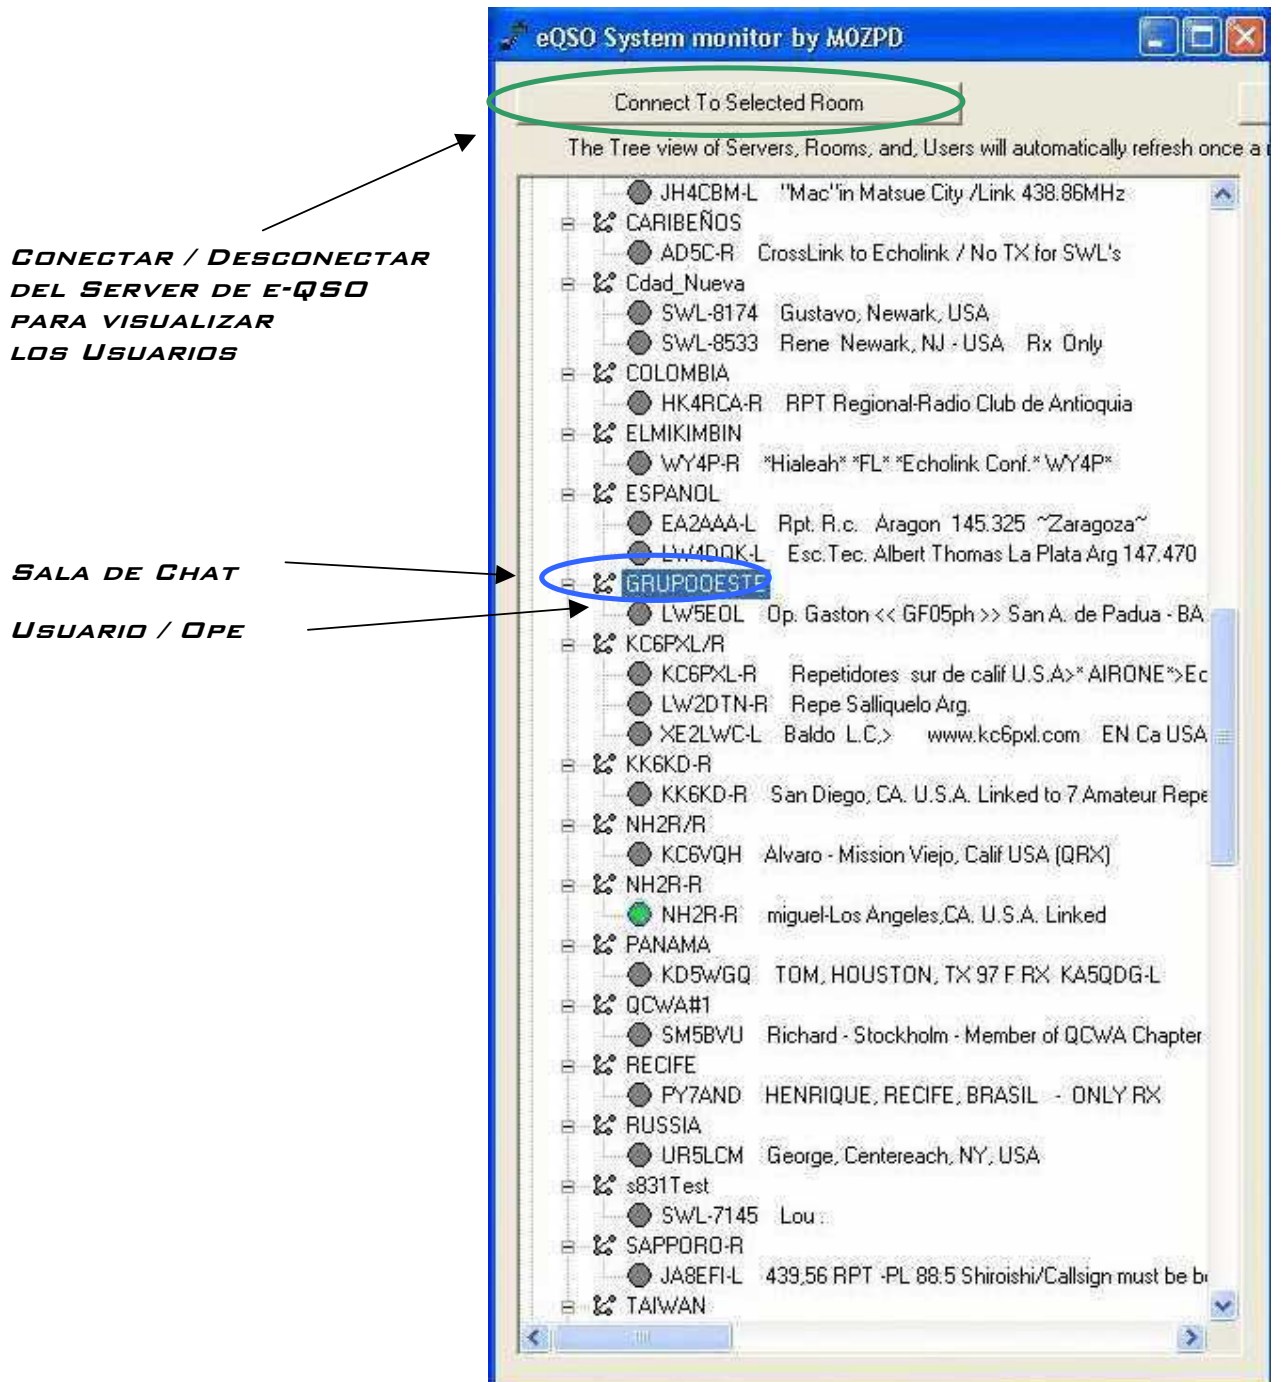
eQSO System monitor by M0ZPD

Connect To Selected Room

The Tree view of Servers, Rooms, and, Users will automatically refresh once a

Conectar / Desconectar del Server de e-QSO para visualizar los Usuarios

JH4CBM-L "Mac"in Matsue City /Link 438.86MHz
CARIBEÑOS
AD5C-R CrossLink to Echolink / No TX for SWL's
Cdad_Nueva
SWL-8174 Gustavo, Newark, USA
SWL-8533 Rene Newark, NJ - USA Rx Only
COLOMBIA
HK4RCA-R RPT Regional-Radio Club de Antioquia
ELMIKIMBIN
WY4P-R *Hialeah* *FL* *Echolink Conf.* WY4P*
ESPANOL
EA2AAA-L Rpt. R.c. Aragon 145.325 ~Zaragoza~
LW4DOK-L Esc.Tec. Albert Thomas La Plata Arg 147.470
GRUPOOESTE
LW5EOL Op. Gaston << GF05ph >> San A. de Padua - BA
KC6PXL/R
KC6PXL-R Repetidores sur de calif U.S.A>* AIRONE*>Ec
LW2DTN-R Repe Salliquelo Arg.
XE2LWC-L Baldo L.C.> www.kc6pxl.com EN Ca USA
KK6KD-R
KK6KD-R San Diego, CA. U.S.A. Linked to 7 Amateur Repe
NH2R/R
KC6VQH Alvaro - Mission Viejo, Calif USA (QRX)
NH2R-R
NH2R-R miguel-Los Angeles,CA. U.S.A. Linked
PANAMA
KD5WGQ TOM, HOUSTON, TX 97 F RX KA5QDG-L
QCWA#1
SM5BVU Richard - Stockholm - Member of QCWA Chapter
RECIFE
PY7AND HENRIQUE, RECIFE, BRASIL - ONLY RX
RUSSIA
UR5LCM George, Centereach, NY, USA
s831Test
SWL-7145 Lou
SAPPORO-R
JA8EFI-L 439.56 RPT -PL 88.5 Shiroishi/Callsign must be b
TAIWAN

Sala de Chat

Usuario / Ope